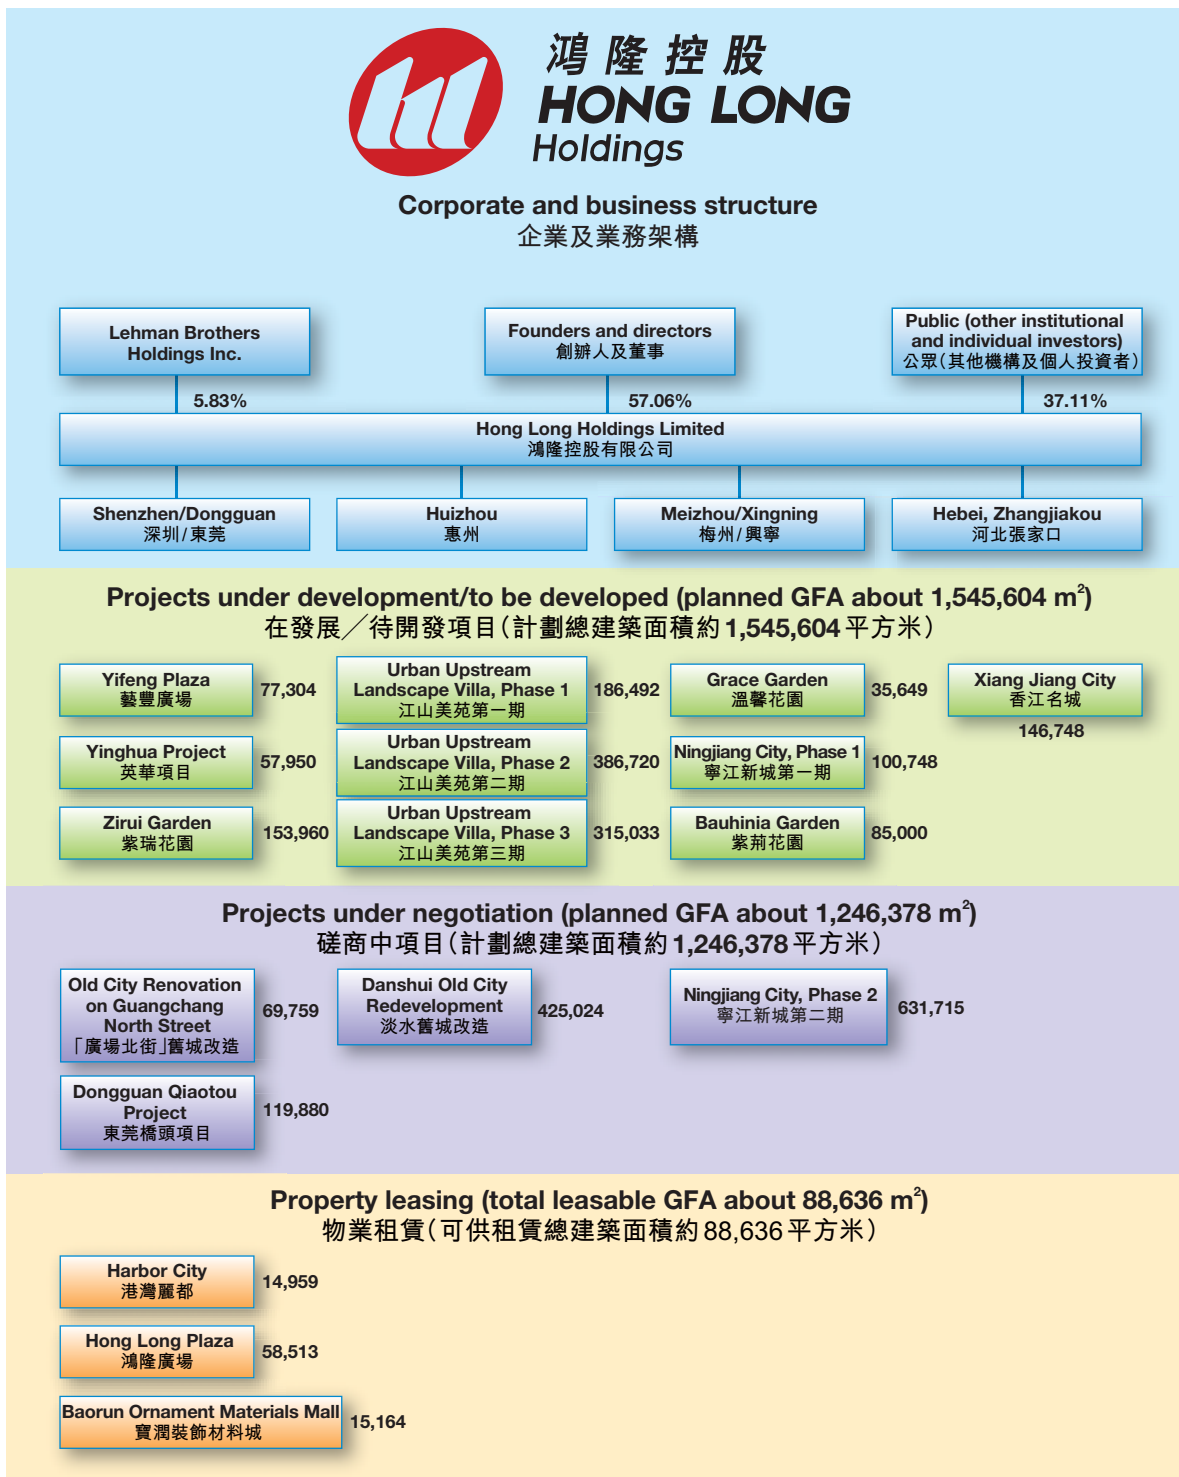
鴻隆控股
HONG LONG
Holdings

Corporate and business structure
企業及業務架構

Lehman Brothers Holdings Inc.
5.83%

Founders and directors
創辦人及董事
57.06%

Public (other institutional and individual investors)
公眾(其他機構及個人投資者)
37.11%

Hong Long Holdings Limited
鴻隆控股有限公司

Shenzhen/Dongguan
深圳/東莞

Huizhou
惠州

Meizhou/Xingning
梅州/興寧

Hebei, Zhangjiakou
河北張家口

Projects under development/to be developed (planned GFA about 1,545,604 m$^2$)
在發展/待開發項目(計劃總建築面積約1,545,604平方米)

Yifeng Plaza
藝豐廣場
77,304

Urban Upstream Landscape Villa, Phase 1
江山美苑第一期
186,492

Grace Garden
溫馨花園
35,649

Xiang Jiang City
香江名城
146,748

Yinghua Project
英華項目
57,950

Urban Upstream Landscape Villa, Phase 2
江山美苑第二期
386,720

Ningjiang City, Phase 1
寧江新城第一期
100,748

Zirui Garden
紫瑞花園
153,960

Urban Upstream Landscape Villa, Phase 3
江山美苑第三期
315,033

Bauhinia Garden
紫荊花園
85,000

Projects under negotiation (planned GFA about 1,246,378 m$^2$)
磋商中項目(計劃總建築面積約1,246,378平方米)

Old City Renovation on Guangchang North Street
「廣場北街」舊城改造
69,759

Danshui Old City Redevelopment
淡水舊城改造
425,024

Ningjiang City, Phase 2
寧江新城第二期
631,715

Dongguan Qiaotou Project
東莞橋頭項目
119,880

Property leasing (total leasable GFA about 88,636 m$^2$)
物業租賃(可供租賃總建築面積約88,636平方米)

Harbor City
港灣麗都
14,959

Hong Long Plaza
鴻隆廣場
58,513

Baorun Ornament Materials Mall
寶潤裝飾材料城
15,164